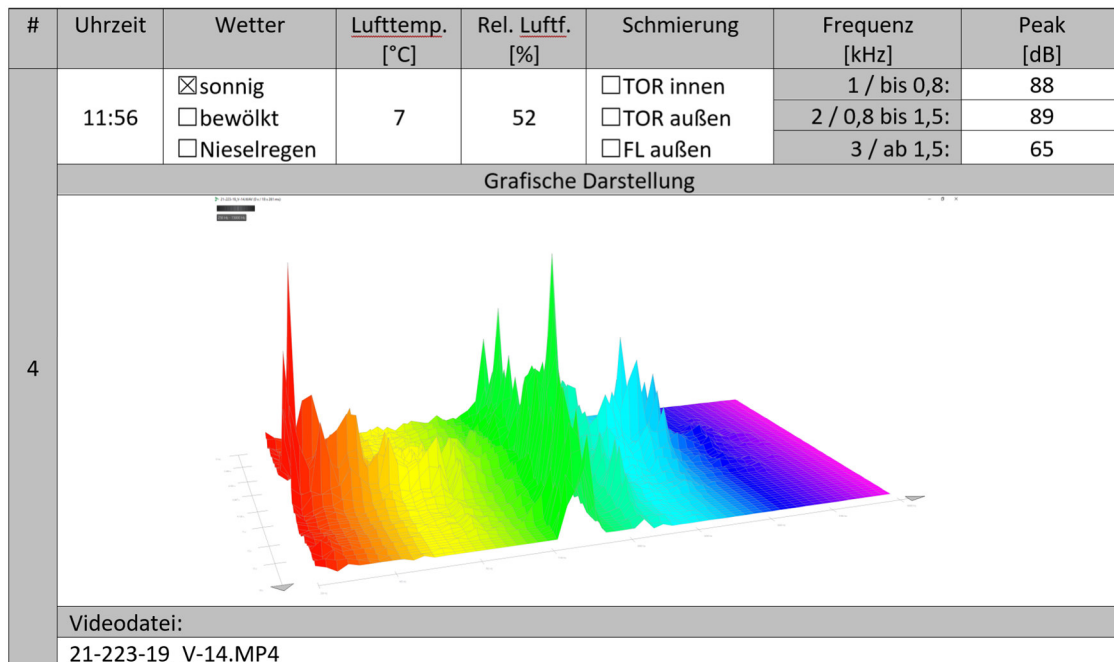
| # | Uhrzeit | Wetter | Lufttemp. [°C] | Rel. Luftf. [%] | Schmierung | Frequenz [kHz] | Peak [dB] |
|---|---|---|---|---|---|---|---|
| 4 | 11:56 | ☒sonnig ☐bewölkt ☐Nieselregen | 7 | 52 | ☐TOR innen ☐TOR außen ☐FL außen | 1 / bis 0,8: | 88 |
| | | | | | | 2 / 0,8 bis 1,5: | 89 |
| | | | | | | 3 / ab 1,5: | 65 |

Grafische Darstellung

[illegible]

Videodatei:

21-223-19_V-14.MP4